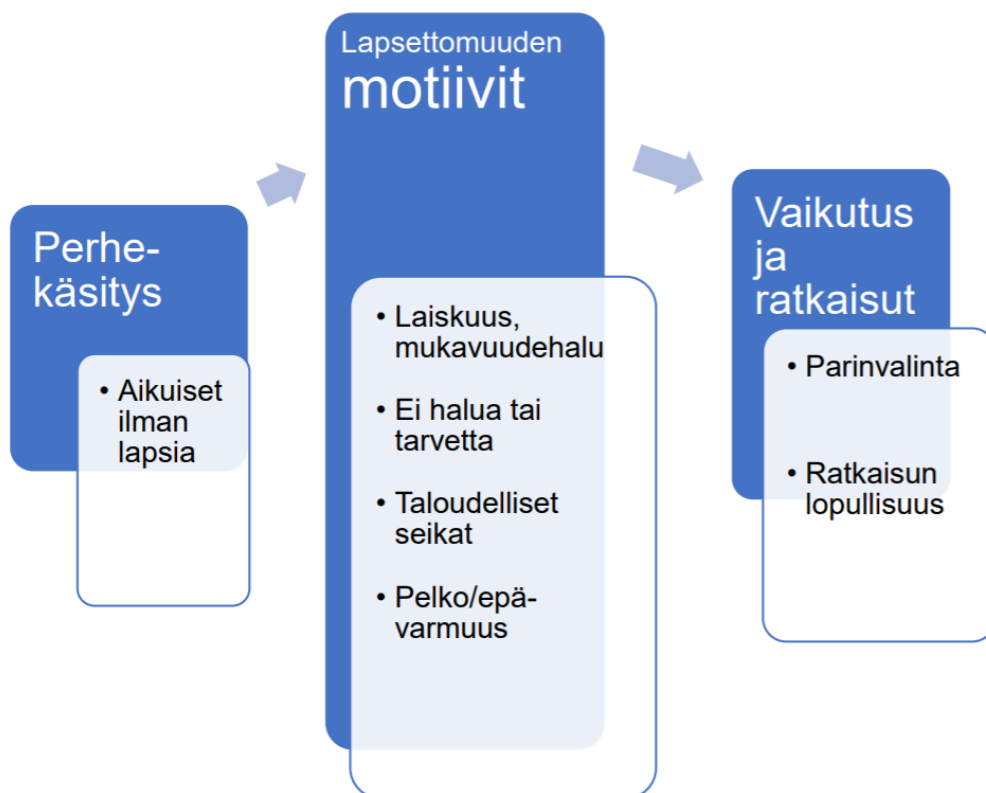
Perhekäsitys

- Aikuiset ilman lapsia

Lapsettomuuden motiivit

- Laiskuus, mukavuudehalu
- Ei halua tai tarvetta
- Taloudelliset seikat
- Pelko/epävarmuus

Vaikutus ja ratkaisut

- Parinvalinta
- Ratkaisun lopullisuus